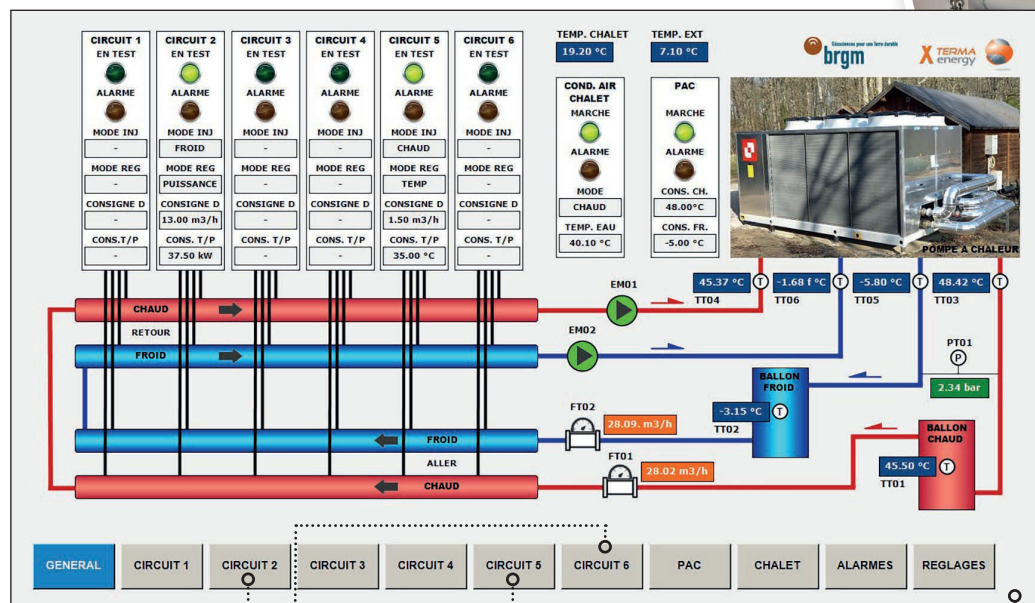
CIRCUIT 1
EN TEST
ALARME
MODE INJ
-
MODE REG
-
CONSIGNE D
-
CONS.T/P
-

CIRCUIT 2
EN TEST
ALARME
MODE INJ
FROID
MODE REG
PUISSANCE
CONSIGNE D
13.00 m3/h
CONS. T/P
37.50 kW

CIRCUIT 3
EN TEST
ALARME
MODE INJ
-
MODE REG
-
CONSIGNE D
-
CONS. T/P
-

CIRCUIT 4
EN TEST
ALARME
MODE INJ
-
MODE REG
-
CONSIGNE D
-
CONS. T/P
-

CIRCUIT 5
EN TEST
ALARME
MODE INJ
CHAUD
MODE REG
TEMP
CONSIGNE D
1.50 m3/h
CONS. T/P
35.00 °C

CIRCUIT 6
EN TEST
ALARME
MODE INJ
-
MODE REG
-
CONSIGNE D
-
CONS. T/P
-

TEMP. CHALET
19.20 °C

TEMP. EXT
7.10 °C

COND. AIR CHALET
MARCHE
ALARME
MODE
CHAUD
TEMP. EAU
40.10 °C

PAC
MARCHE
ALARME
CONS. CH.
48.00°C
CONS. FR.
-5.00 °C

brgm
TERMA energy

POMPE A CHALEUR

45.37 °C T TT04
-1.68 f °C T TT06
-5.80 °C T TT05
48.42 °C T TT03

CHAUD
RETOUR
FROID
EM01
EM02
PT01
P
2.34 bar
BALLON FROID
-3.15 °C T
TT02
FT02
28.09. m3/h
FROID
ALLER
FT01
28.02 m3/h
CHAUD
BALLON CHAUD
45.50 °C T
TT01

GENERAL
CIRCUIT 1
CIRCUIT 2
CIRCUIT 3
CIRCUIT 4
CIRCUIT 5
CIRCUIT 6
PAC
CHALET
ALARMES
REGLAGES